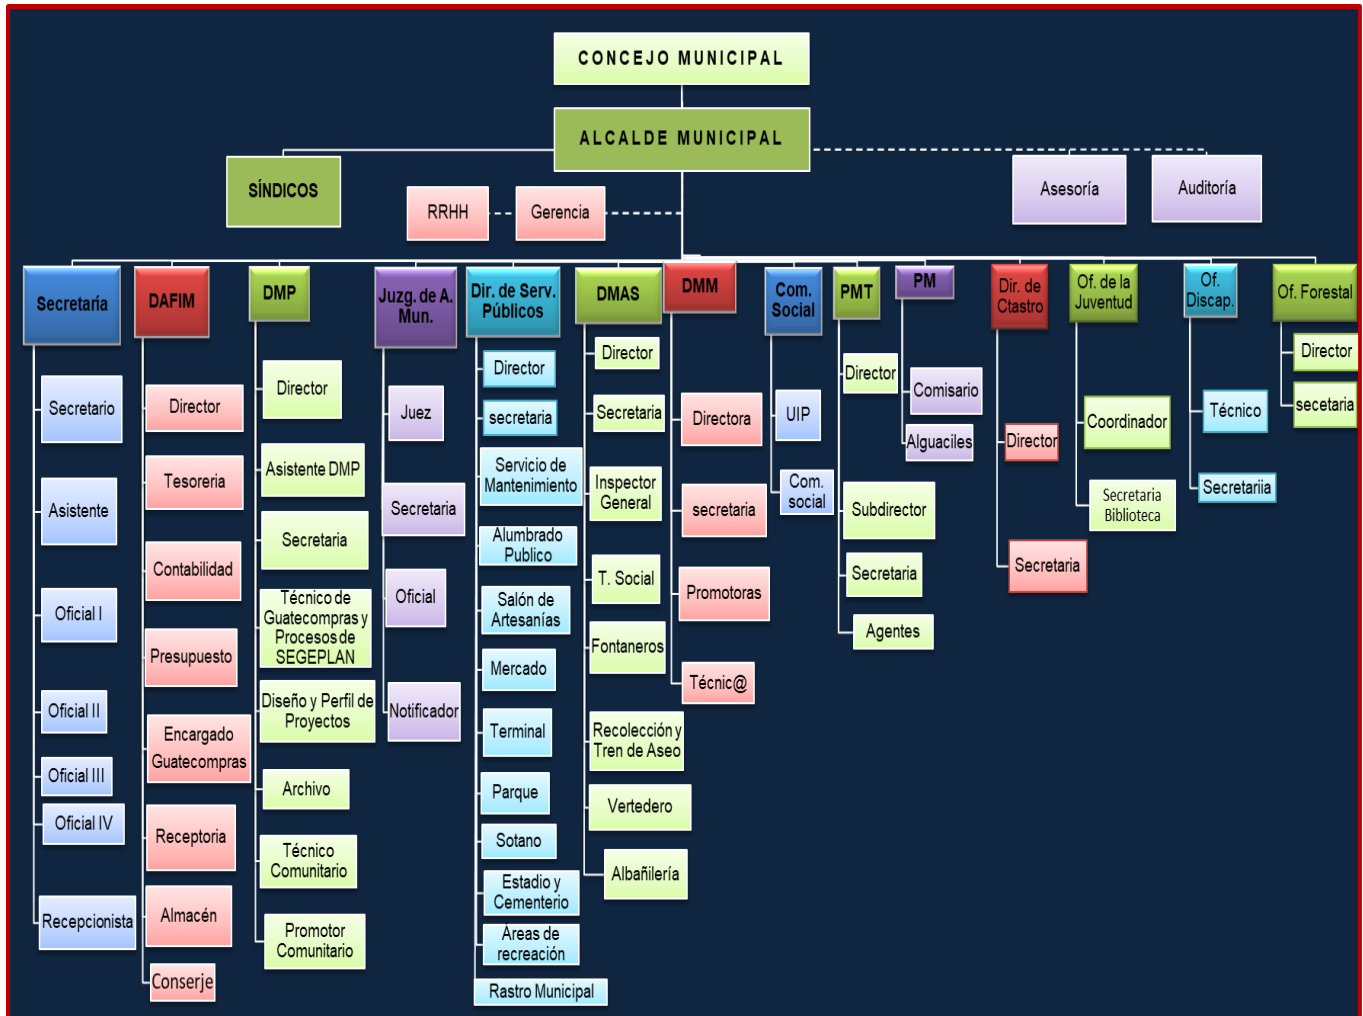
CONCEJO MUNICIPAL

ALCALDE MUNICIPAL

SÍNDICOS

RRHH

Gerencia

Asesoría

Auditoría

Secretaria
Secretario
Asistente
Oficial I
Oficial II
Oficial III
Oficial IV
Recepcionista

DAFIM
Director
Tesoreria
Contabilidad
Presupuesto
Encargado Guatecompras
Receptoria
Almacén
Conserje

DMP
Director
Asistente DMP
Secretaria
Técnico de Guatecompras y Procesos de SEGEPLAN
Diseño y Perfil de Proyectos
Archivo
Técnico Comunitario
Promotor Comunitario

Juzg. de A. Mun.
Juez
Secretaria
Oficial
Notificador

Dir. de Serv. Públicos
Director
secretaria
Servicio de Mantenimiento
Alumbrado Publico
Salón de Artesanías
Mercado
Terminal
Parque
Sotano
Estadio y Cementerio
Áreas de recreación
Rastro Municipal

DMAS
Director
Secretaria
Inspector General
T. Social
Fontaneros
Recolección y Tren de Aseo
Vertedero
Albañilería

DMM
Directora
secretaria
Promotoras
Técnic@

Com. Social
UIP
Com. social

PMT
Director
Subdirector
Secretaria
Agentes

PM
Comisario
Alguaciles

Dir. de Ctastro
Director
Secretaria

Of. de la Juventud
Coordinador
Secretaria Biblioteca

Of. Discap.
Técnico
Secretariia

Of. Forestal
Director
secetaria